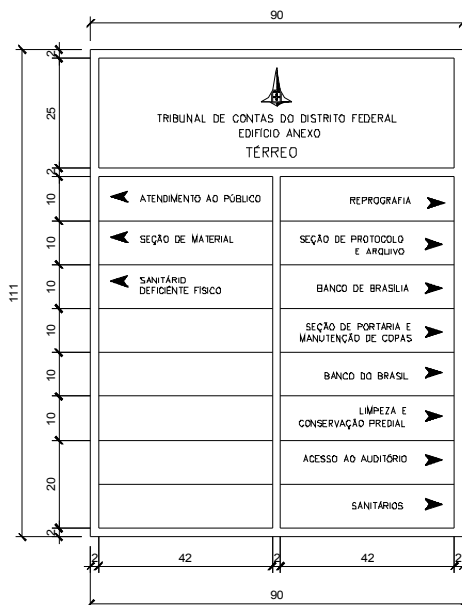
90

2
25
2
10
10
10
10
10
10
20
2

111

TRIBUNAL DE CONTAS DO DISTRITO FEDERAL
EDIFÍCIO ANEXO
TÉRREO

ATENDIMENTO AO PÚBLICO
SEÇÃO DE MATERIAL
SANITÁRIO DEFICIENTE FÍSICO

REPROGRAFIA
SEÇÃO DE PROTOCOLO E ARQUIVO
BANCO DE BRASILIA
SEÇÃO DE PORTARIA E MANUTENÇÃO DE COPAS
BANCO DO BRASIL
LIMPEZA E CONSERVAÇÃO PREDIAL
ACESSO AO AUDITÓRIO
SANITÁRIOS

2
42
2
42
2

90